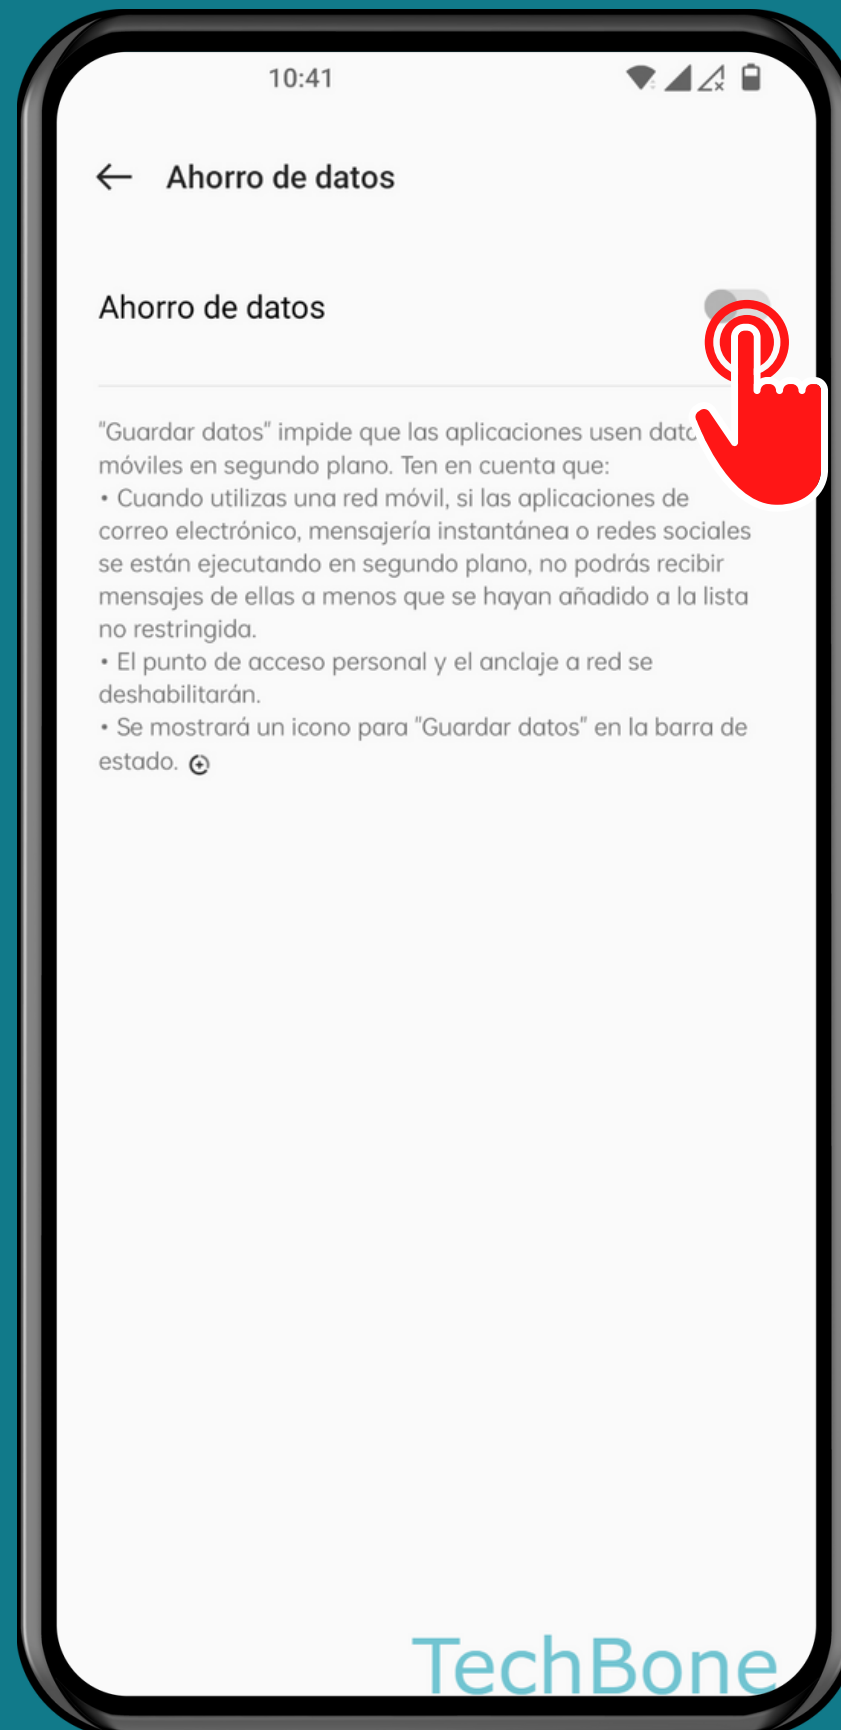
10:41

Ahorro de datos

Ahorro de datos

"Guardar datos" impide que las aplicaciones usen dat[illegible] móviles en segundo plano. Ten en cuenta que:
• Cuando utilizas una red móvil, si las aplicaciones de correo electrónico, mensajería instantánea o redes sociales se están ejecutando en segundo plano, no podrás recibir mensajes de ellas a menos que se hayan añadido a la lista no restringida.
• El punto de acceso personal y el anclaje a red se deshabilitarán.
• Se mostrará un icono para "Guardar datos" en la barra de estado.

TechBone